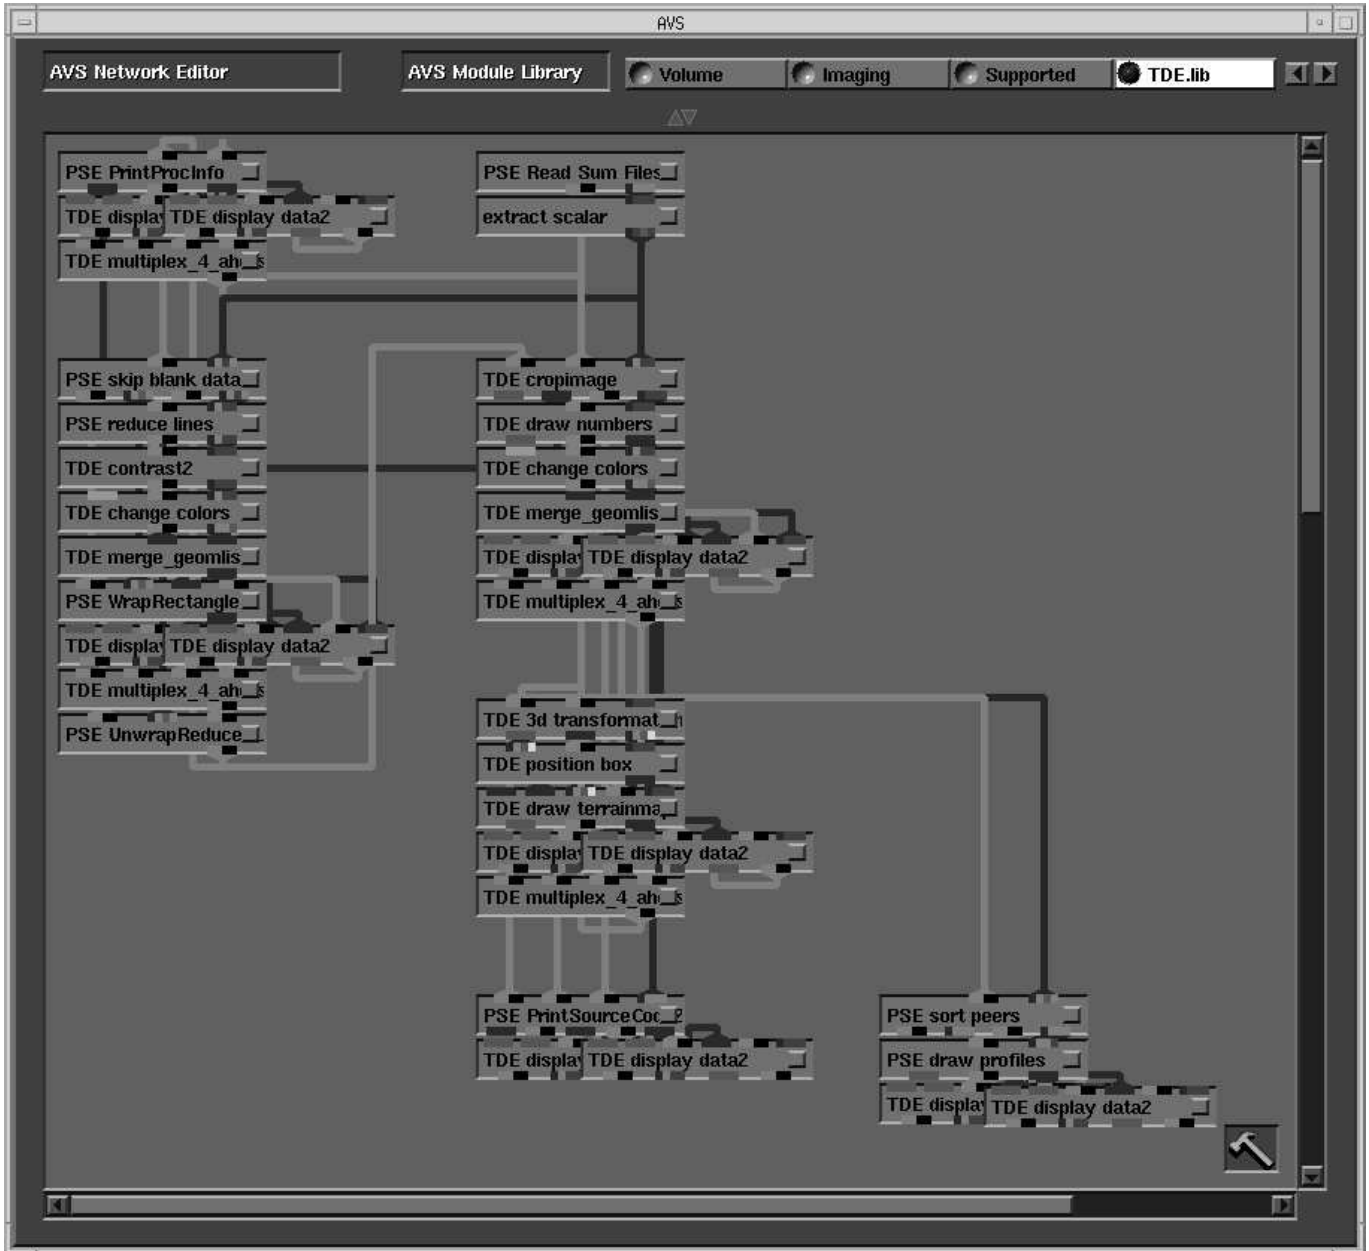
AVS

AVS Network Editor

AVS Module Library

Volume

Imaging

Supported

TDE.lib

PSE PrintProcInfo

TDE displa

TDE display data2

TDE multiplex_4_ah

PSE Read Sum Files

extract scalar

PSE skip blank data

PSE reduce lines

TDE contrast2

TDE change colors

TDE merge_geomlis

PSE WrapRectangle

TDE displa

TDE display data2

TDE multiplex_4_ah

PSE UnwrapReduce

TDE cropimage

TDE draw numbers

TDE change colors

TDE merge_geomlis

TDE displa

TDE display data2

TDE multiplex_4_ah

TDE 3d transformat

TDE position box

TDE draw terrainma

TDE displa

TDE display data2

TDE multiplex_4_ah

PSE PrintSourceCoo

TDE displa

TDE display data2

PSE sort peers

PSE draw profiles

TDE displa

TDE display data2